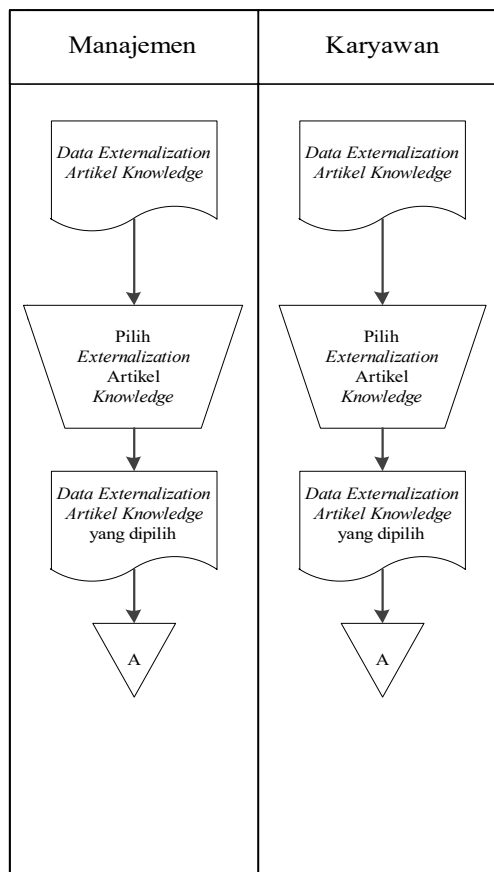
| Manajemen | Karyawan |
|---|---|

Data Externalization Artikel Knowledge

Pilih Externalization Artikel Knowledge

Data Externalization Artikel Knowledge yang dipilih

A

Data Externalization Artikel Knowledge

Pilih Externalization Artikel Knowledge

Data Externalization Artikel Knowledge yang dipilih

A